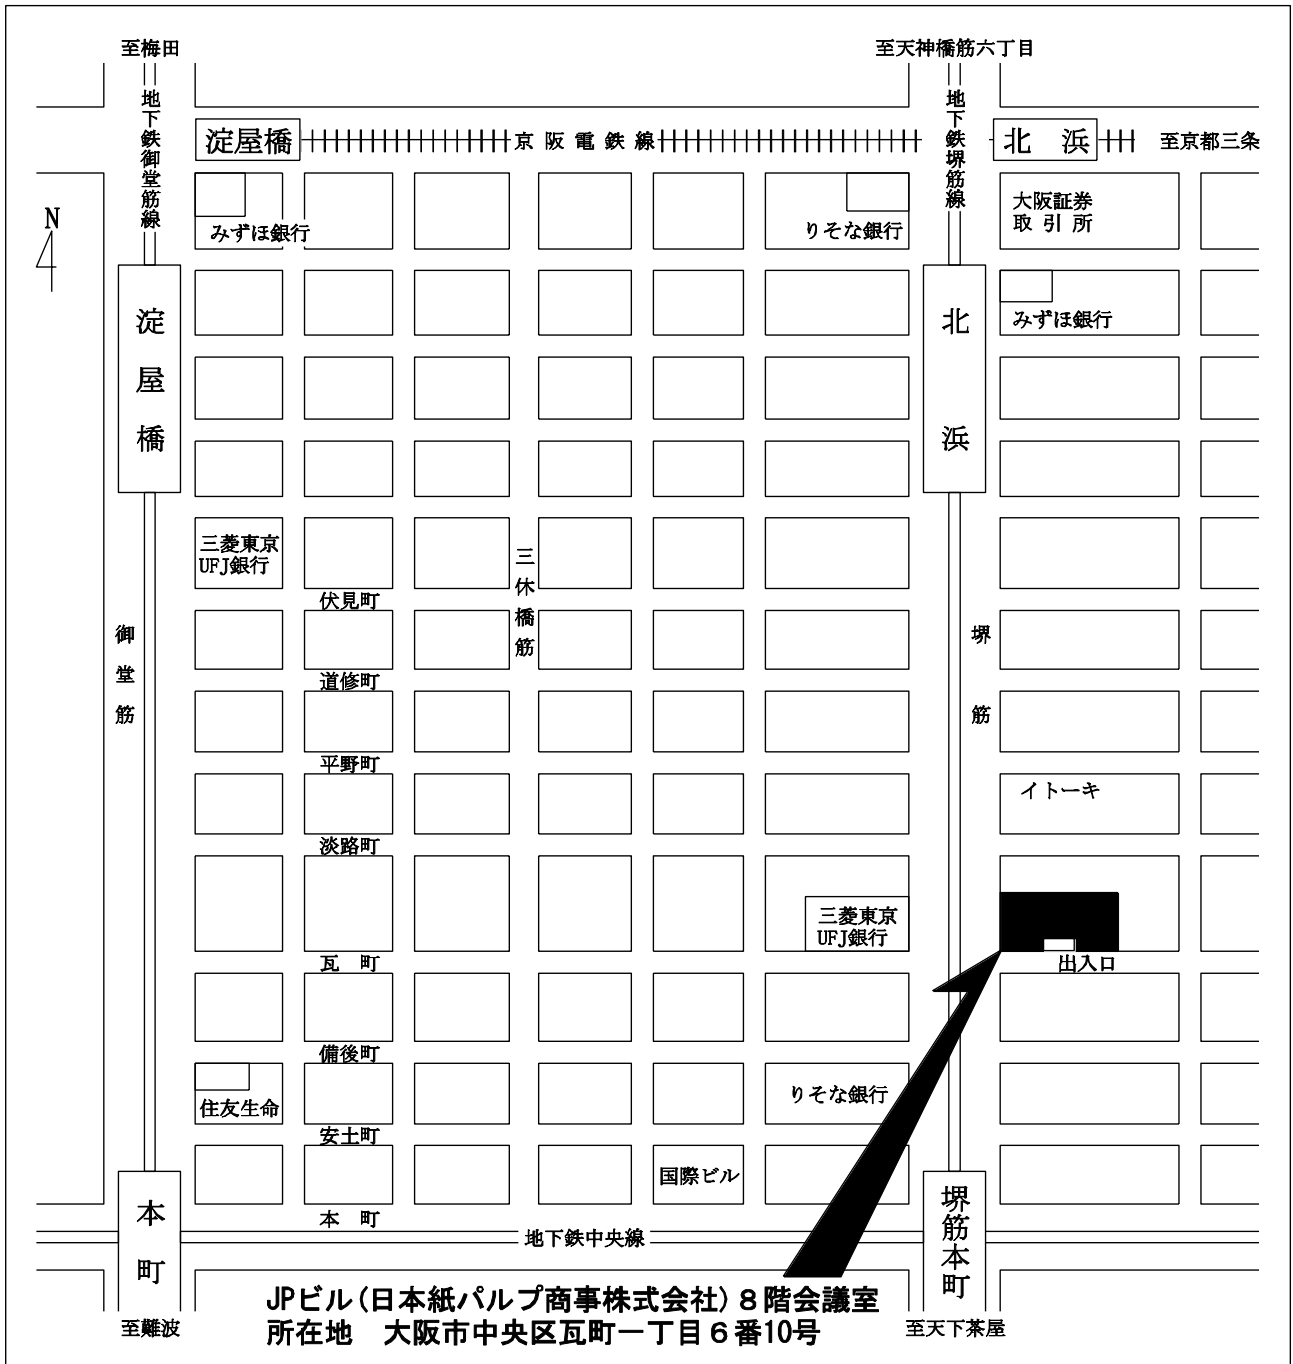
至梅田

至天神橋筋六丁目

地下鉄御堂筋線

地下鉄堺筋線

淀屋橋

京阪電鉄線

北浜

至京都三条

N

みずほ銀行

りそな銀行

大阪証券取引所

淀屋橋

北浜

みずほ銀行

三菱東京UFJ銀行

三休橋筋

伏見町

御堂筋

堺筋

道修町

平野町

イトーキ

淡路町

三菱東京UFJ銀行

瓦町

出入口

備後町

住友生命

りそな銀行

安土町

国際ビル

本町

本町

堺筋本町

地下鉄中央線

JPビル（日本紙パルプ商事株式会社）８階会議室
所在地　大阪市中央区瓦町一丁目６番10号

至難波

至天下茶屋